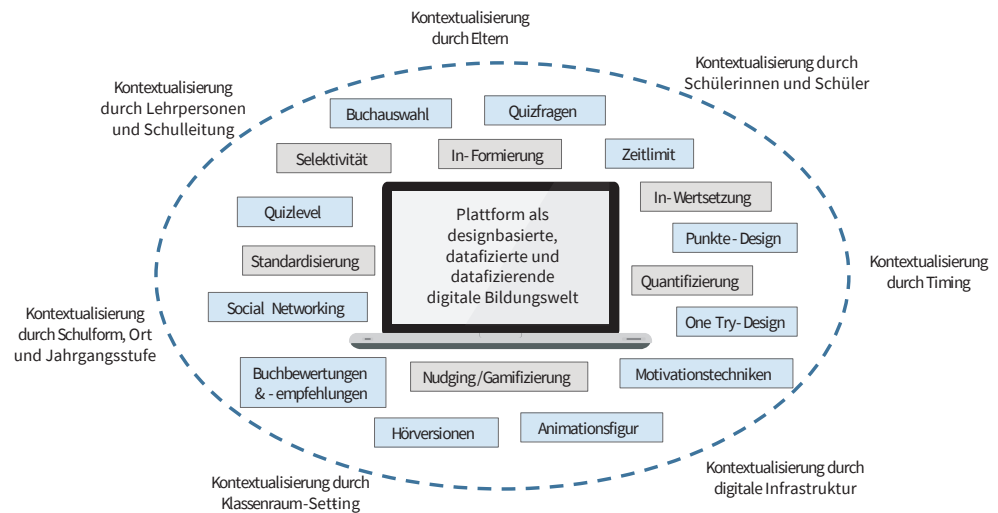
Kontextualisierung durch Eltern

Kontextualisierung durch Schülerinnen und Schüler

Kontextualisierung durch Lehrpersonen und Schulleitung

Buchauswahl

Quizfragen

Selektivität

In- Formierung

Zeitlimit

In- Wertsetzung

Quizlevel

Plattform als designbasierte, datafizierte und datafizierende digitale Bildungswelt

Punkte - Design

Kontextualisierung durch Timing

Standardisierung

Quantifizierung

Social Networking

Kontextualisierung durch Schulform, Ort und Jahrgangsstufe

One Try- Design

Buchbewertungen & - empfehlungen

Nudging/Gamifizierung

Motivationstechniken

Hörversionen

Animationsfigur

Kontextualisierung durch Klassenraum-Setting

Kontextualisierung durch digitale Infrastruktur